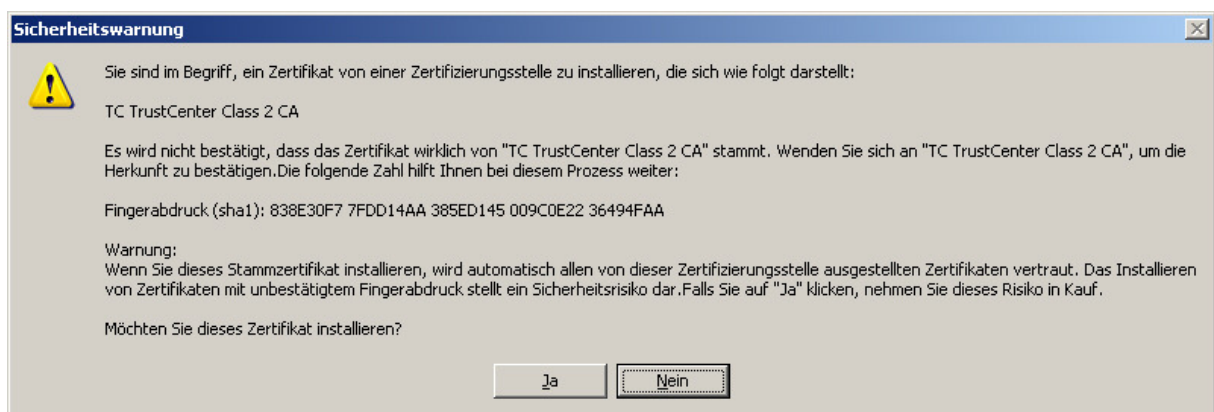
Sicherheitswarnung

Sie sind im Begriff, ein Zertifikat von einer Zertifizierungsstelle zu installieren, die sich wie folgt darstellt:

TC TrustCenter Class 2 CA

Es wird nicht bestätigt, dass das Zertifikat wirklich von "TC TrustCenter Class 2 CA" stammt. Wenden Sie sich an "TC TrustCenter Class 2 CA", um die Herkunft zu bestätigen.Die folgende Zahl hilft Ihnen bei diesem Prozess weiter:

Fingerabdruck (sha1): 838E30F7 7FDD14AA 385ED145 009C0E22 36494FAA

Warnung:
Wenn Sie dieses Stammzertifikat installieren, wird automatisch allen von dieser Zertifizierungsstelle ausgestellten Zertifikaten vertraut. Das Installieren von Zertifikaten mit unbestätigtem Fingerabdruck stellt ein Sicherheitsrisiko dar.Falls Sie auf "Ja" klicken, nehmen Sie dieses Risiko in Kauf.

Möchten Sie dieses Zertifikat installieren?

Ja Nein